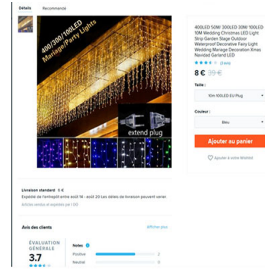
Détails Recommandé

400/300/100LED Marriage/Party Lights

extend plug

400LED 50M 300LED 30M 100LED 10M Wedding Christmas LED Light Strip Garden Stage Outdoor Waterproof Decorative Fairy Light Wedding Manage Decoration Xmas Navidad Garland LED

(Lire)

8 €

Taille :

10m 100LED EU Plug

Couleur :

Bleu

Ajouter au panier

Livraison standard 5 €

Expédié de l'entrepôt entre août 16 - août 23 (en dates de livraison peuvent varier)

Avis des clients

Afficher plus

ÉVALUATION GÉNÉRALE

3.7

Notes

Positive

Neutre